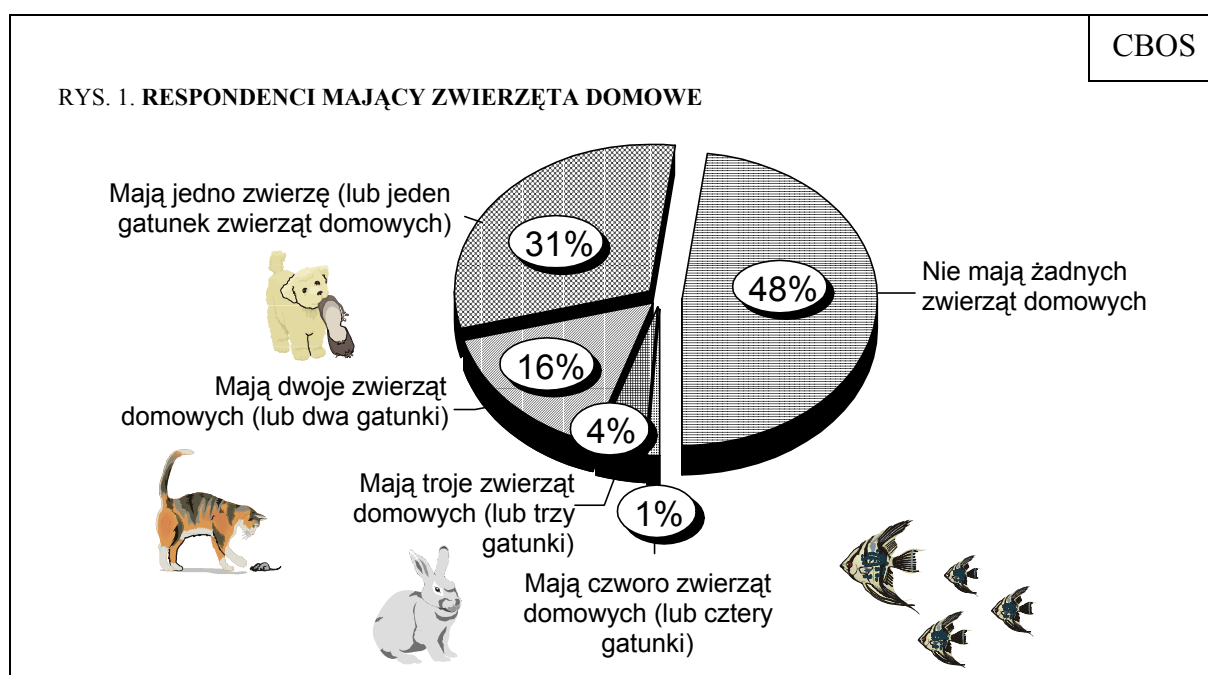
CBOS

RYS. 1. **RESPONDENCI MAJĄCY ZWIERZĘTA DOMOWE**

Mają jedno zwierzę (lub jeden gatunek zwierząt domowych)

31%

48%

Nie mają żadnych zwierząt domowych

16%

Mają dwoje zwierząt domowych (lub dwa gatunki)

4%

Mają troje zwierząt domowych (lub trzy gatunki)

1%

Mają czworo zwierząt domowych (lub cztery gatunki)